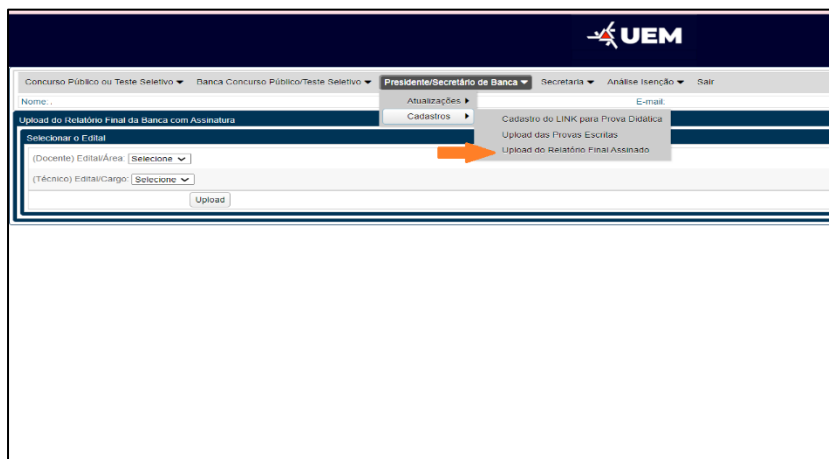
UEM

Concurso Público ou Teste Seletivo ▾ Banca Concurso Público/Teste Seletivo ▾ Presidente/Secretário de Banca ▾ Secretaria ▾ Análise Isenção ▾ Sair

Nome: .

E-mail:

Atualizações ▸
Cadastros ▸

Cadastro do LINK para Prova Didática
Upload das Provas Escritas
Upload do Relatório Final Assinado

Upload do Relatório Final da Banca com Assinatura

Selecionar o Edital

(Docente) Edital/Área: Selecione

(Técnico) Edital/Cargo: Selecione

Upload